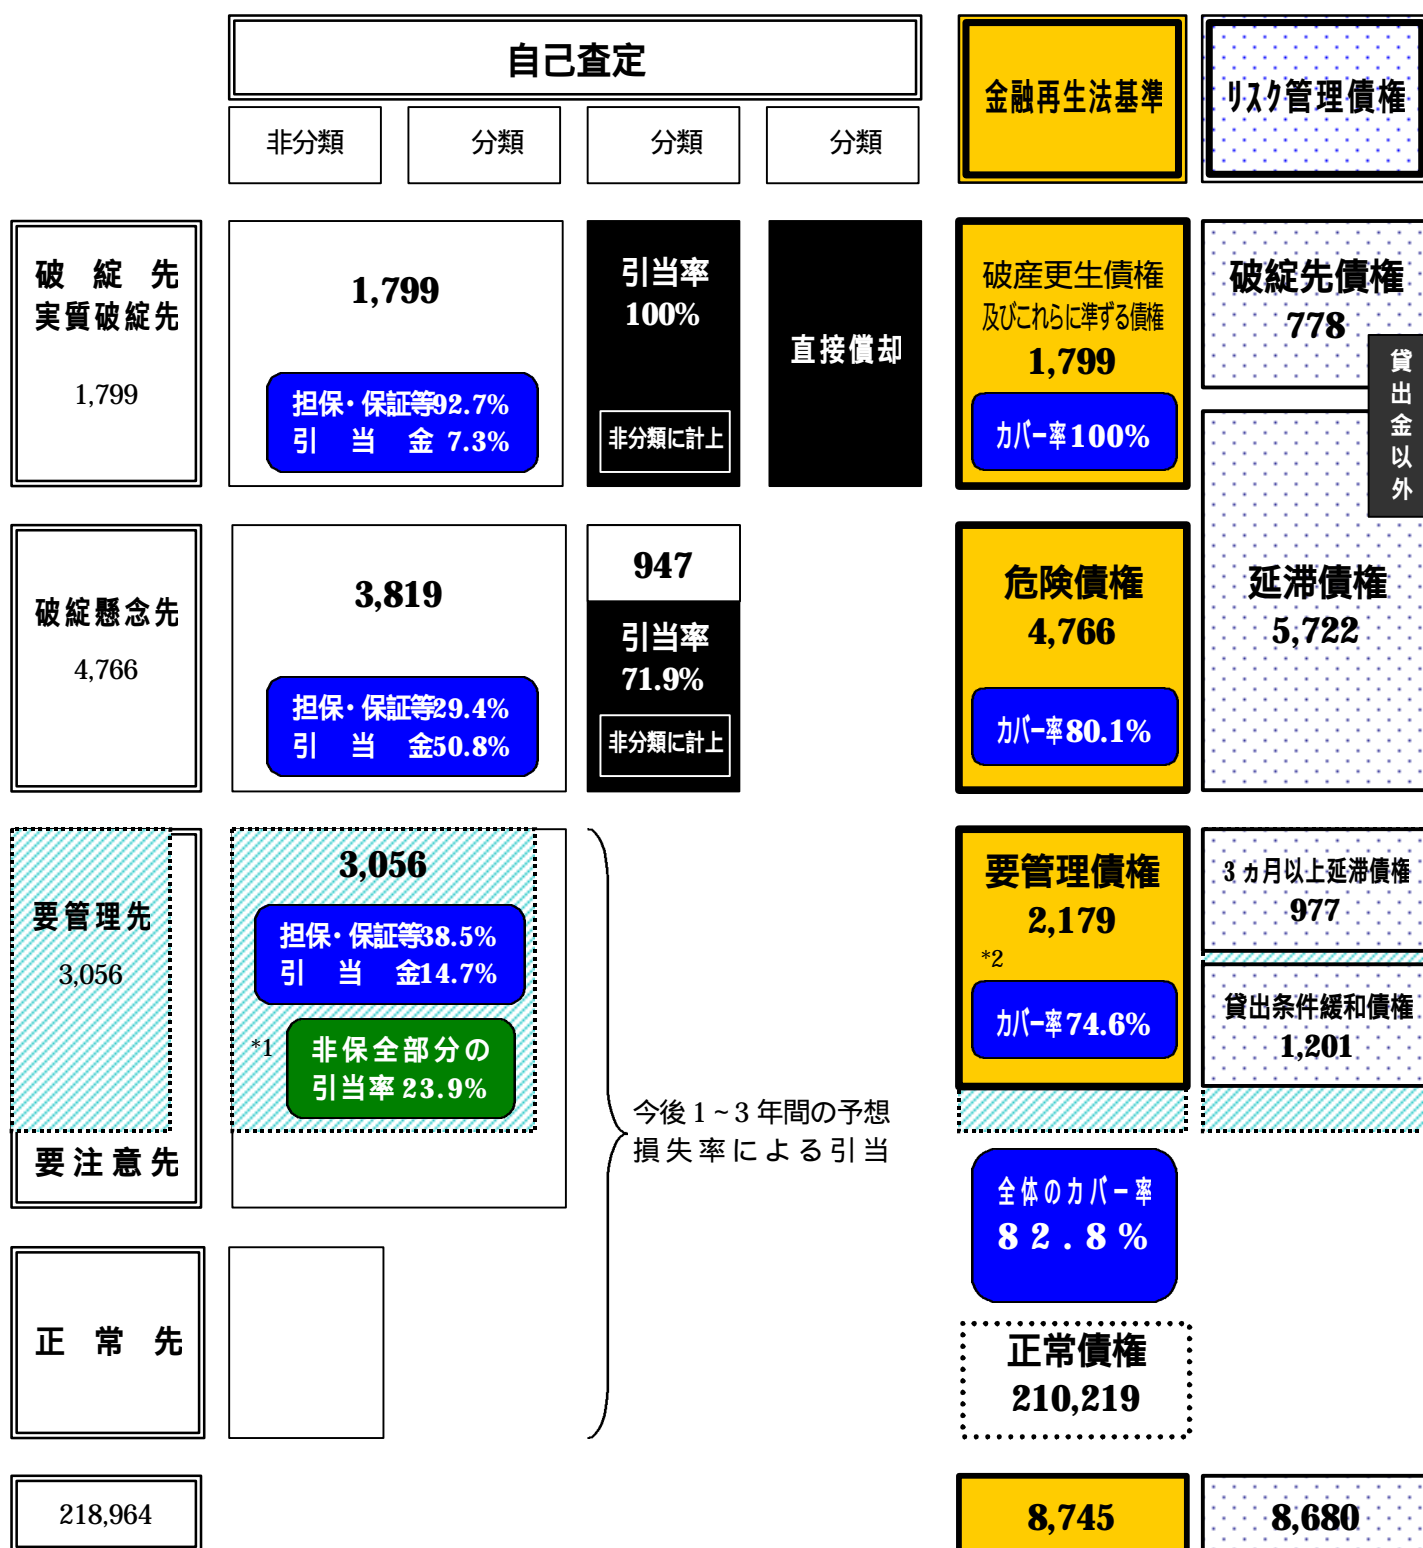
自己査定

非分類

分類

分類

分類

金融再生法基準

リスク管理債権

破　綻　先
実質破綻先

1,799

1,799

担保・保証等92.7%
引　当　金 7.3%

引当率
100%

非分類に計上

直接償却

破産更生債権
及びこれらに準ずる債権
1,799

カバー率100%

破綻先債権
778

貸出金以外

破綻懸念先

4,766

3,819

担保・保証等29.4%
引　当　金50.8%

947

引当率
71.9%

非分類に計上

危険債権
4,766

カバー率80.1%

延滞債権
5,722

要管理先

3,056

3,056

担保・保証等38.5%
引　当　金14.7%

*1

非保全部分の
引当率 23.9%

要注意先

今後１～3年間の予想損失率による引当

要管理債権
2,179

*2

カバー率74.6%

3ヵ月以上延滞債権
977

貸出条件緩和債権
1,201

全体のカバー率
82.8%

正　常　先

正常債権
210,219

218,964

8,745

8,680